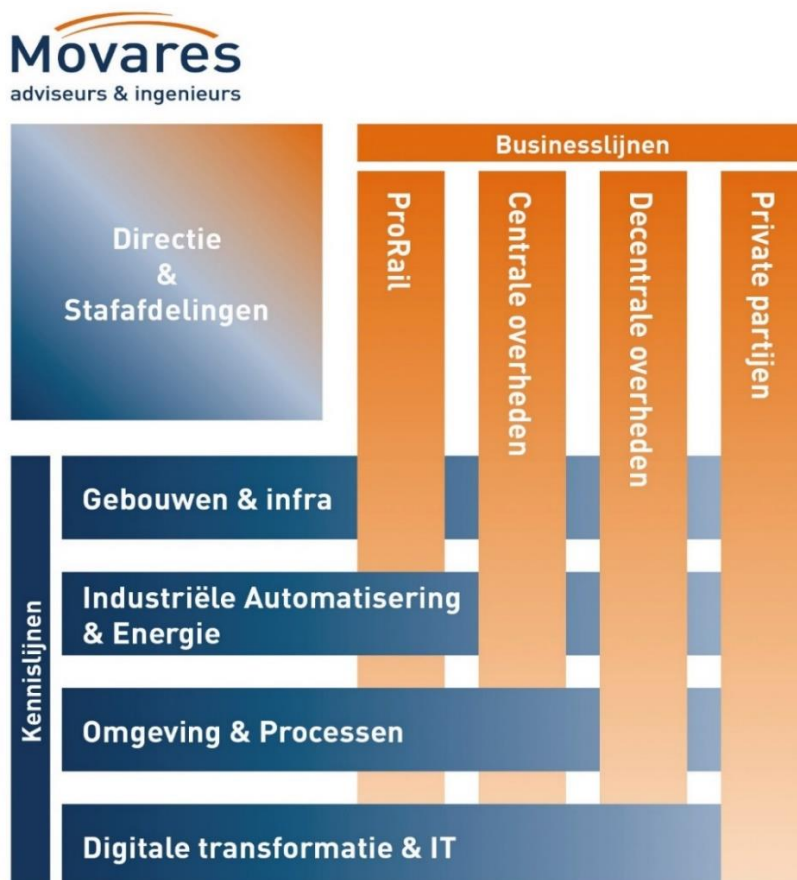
Movares
adviseurs & ingenieurs

Directie
&
Stafafdelingen

Businesslijnen

ProRail

Centrale overheden

Decentrale overheden

Private partijen

Kennislijnen

Gebouwen & infra

Industriële Automatisering & Energie

Omgeving & Processen

Digitale transformatie & IT